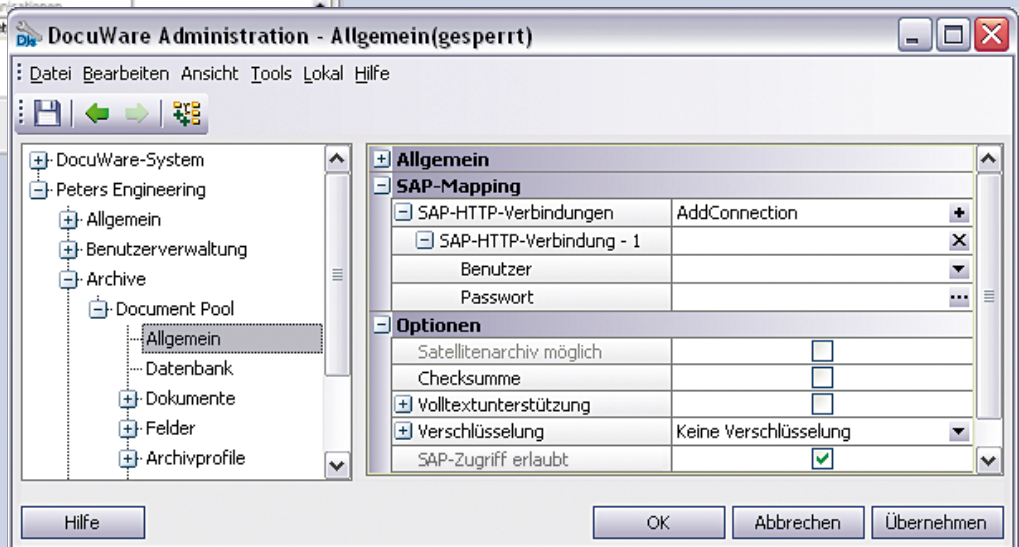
DocuWare Administration - Allgemein(gesperrt)

Datei Bearbeiten Ansicht Tools Lokal Hilfe

DocuWare-System
Peters Engineering
Allgemein
Benutzerverwaltung
Archive
Document Pool
Allgemein
Datenbank
Dokumente
Felder
Archivprofile

| Allgemein | |
|---|---|
| SAP-Mapping | |
| SAP-HTTP-Verbindungen | AddConnection |
| SAP-HTTP-Verbindung - 1 | |
| Benutzer | |
| Passwort | ... |
| Optionen | |
| Satellitenarchiv möglich | |
| Checksumme | |
| Volltextunterstützung | |
| Verschlüsselung | Keine Verschlüsselung |
| SAP-Zugriff erlaubt | ✓ |

Hilfe
OK
Abbrechen
Übernehmen